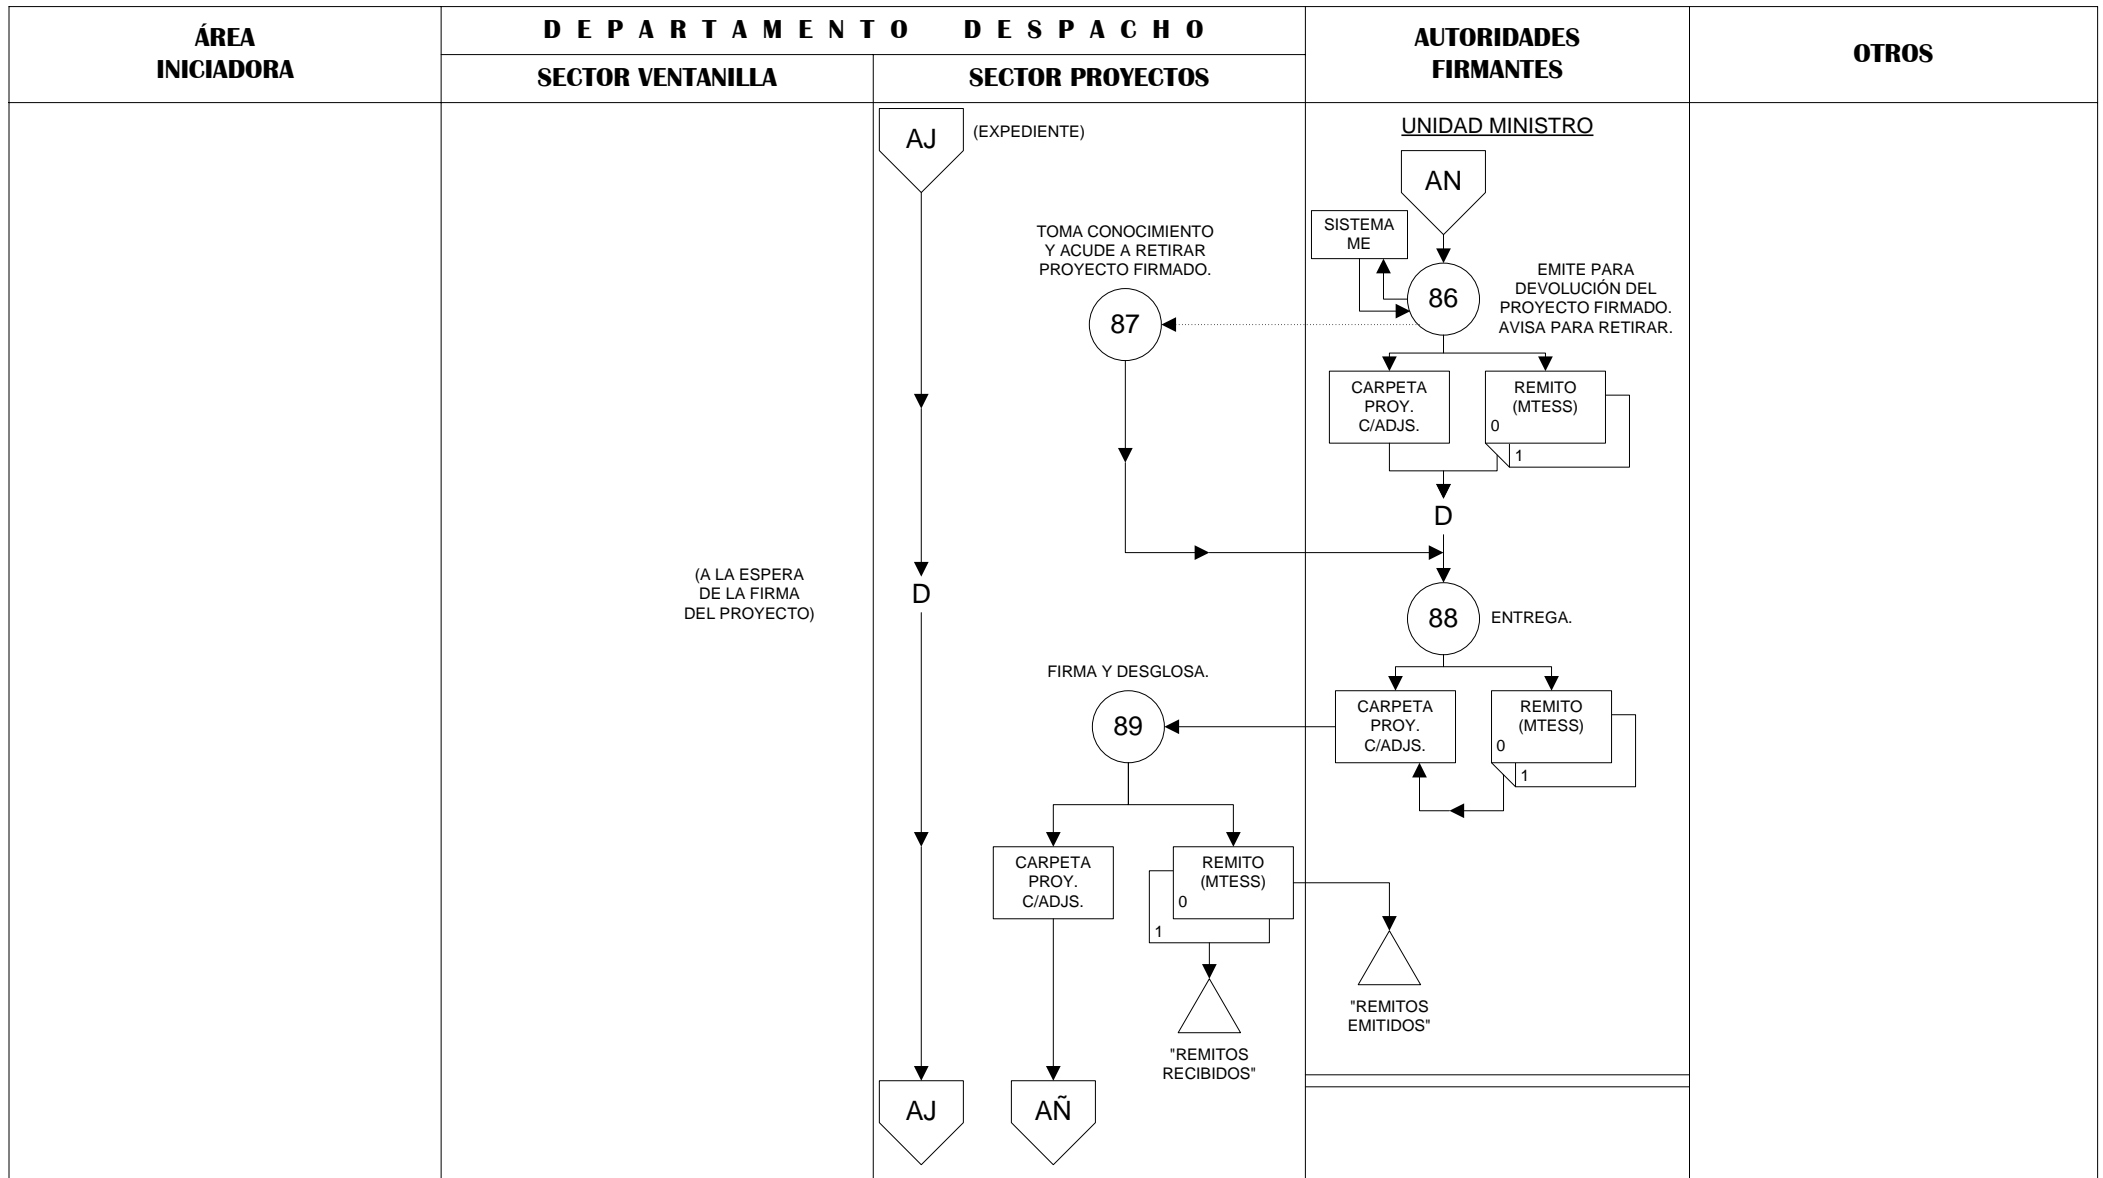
| ÁREA INICIADORA | DEPARTAMENTO DESPACHO - SECTOR VENTANILLA | DEPARTAMENTO DESPACHO - SECTOR PROYECTOS | AUTORIDADES FIRMANTES | OTROS |
|---|---|---|---|---|

UNIDAD MINISTRO

AJ (EXPEDIENTE)

AN

SISTEMA ME

86

EMITE PARA DEVOLUCIÓN DEL PROYECTO FIRMADO. AVISA PARA RETIRAR.

TOMA CONOCIMIENTO Y ACUDE A RETIRAR PROYECTO FIRMADO.

87

CARPETA PROY. C/ADJS.

REMITO (MTESS)
0
1

D

(A LA ESPERA DE LA FIRMA DEL PROYECTO)

D

88

ENTREGA.

FIRMA Y DESGLOSA.

89

CARPETA PROY. C/ADJS.

REMITO (MTESS)
0
1

CARPETA PROY. C/ADJS.

REMITO (MTESS)
0
1

"REMITOS RECIBIDOS"

"REMITOS EMITIDOS"

AJ

AÑ